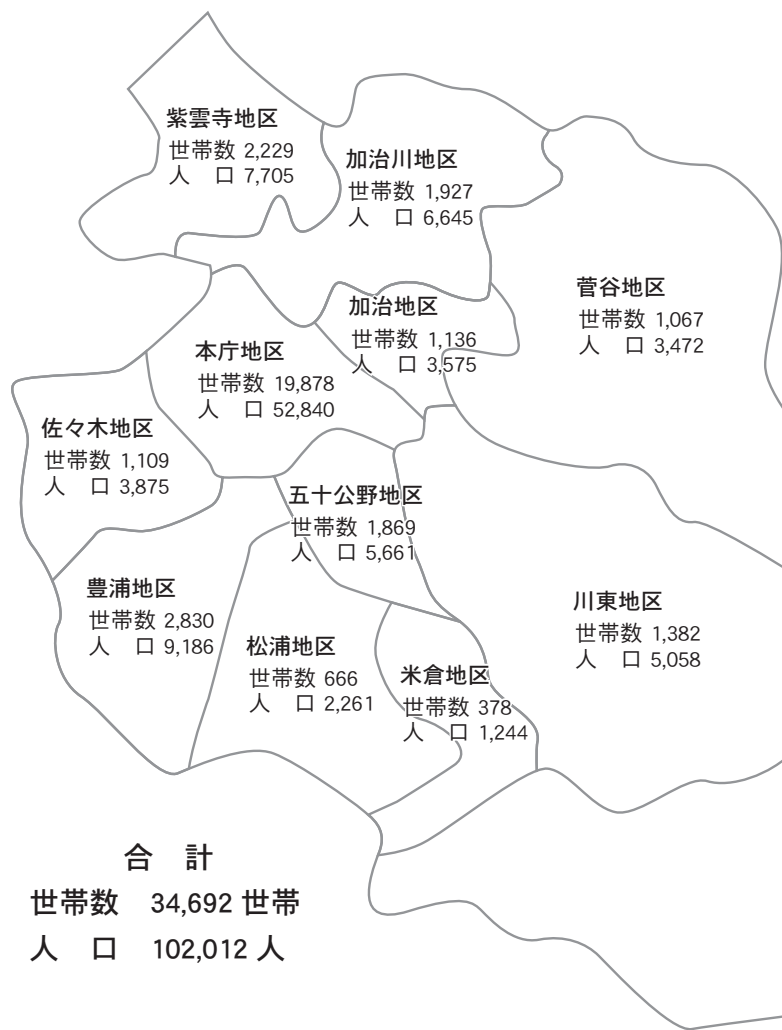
紫雲寺地区
世帯数 2,229
人　口 7,705

加治川地区
世帯数 1,927
人　口 6,645

菅谷地区
世帯数 1,067
人　口 3,472

加治地区
世帯数 1,136
人　口 3,575

本庁地区
世帯数 19,878
人　口 52,840

佐々木地区
世帯数 1,109
人　口 3,875

五十公野地区
世帯数 1,869
人　口 5,661

豊浦地区
世帯数 2,830
人　口 9,186

川東地区
世帯数 1,382
人　口 5,058

松浦地区
世帯数 666
人　口 2,261

米倉地区
世帯数 378
人　口 1,244

合　計
世帯数　34,692 世帯
人　口　102,012 人